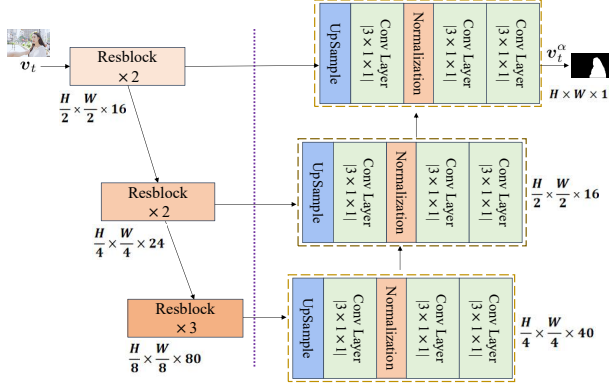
$v_t$

Resblock
$\times 2$

$\frac{H}{2} \times \frac{W}{2} \times 16$

Resblock
$\times 2$

$\frac{H}{4} \times \frac{W}{4} \times 24$

Resblock
$\times 3$

$\frac{H}{8} \times \frac{W}{8} \times 80$

UpSample

Conv Layer
$|3 \times 1 \times 1|$

Normalization

Conv Layer
$|3 \times 1 \times 1|$

Conv Layer
$|3 \times 1 \times 1|$

$v_t^{\alpha}$

$H \times W \times 1$

UpSample

Conv Layer
$|3 \times 1 \times 1|$

Normalization

Conv Layer
$|3 \times 1 \times 1|$

Conv Layer
$|3 \times 1 \times 1|$

$\frac{H}{2} \times \frac{W}{2} \times 16$

UpSample

Conv Layer
$|3 \times 1 \times 1|$

Normalization

Conv Layer
$|3 \times 1 \times 1|$

Conv Layer
$|3 \times 1 \times 1|$

$\frac{H}{4} \times \frac{W}{4} \times 40$